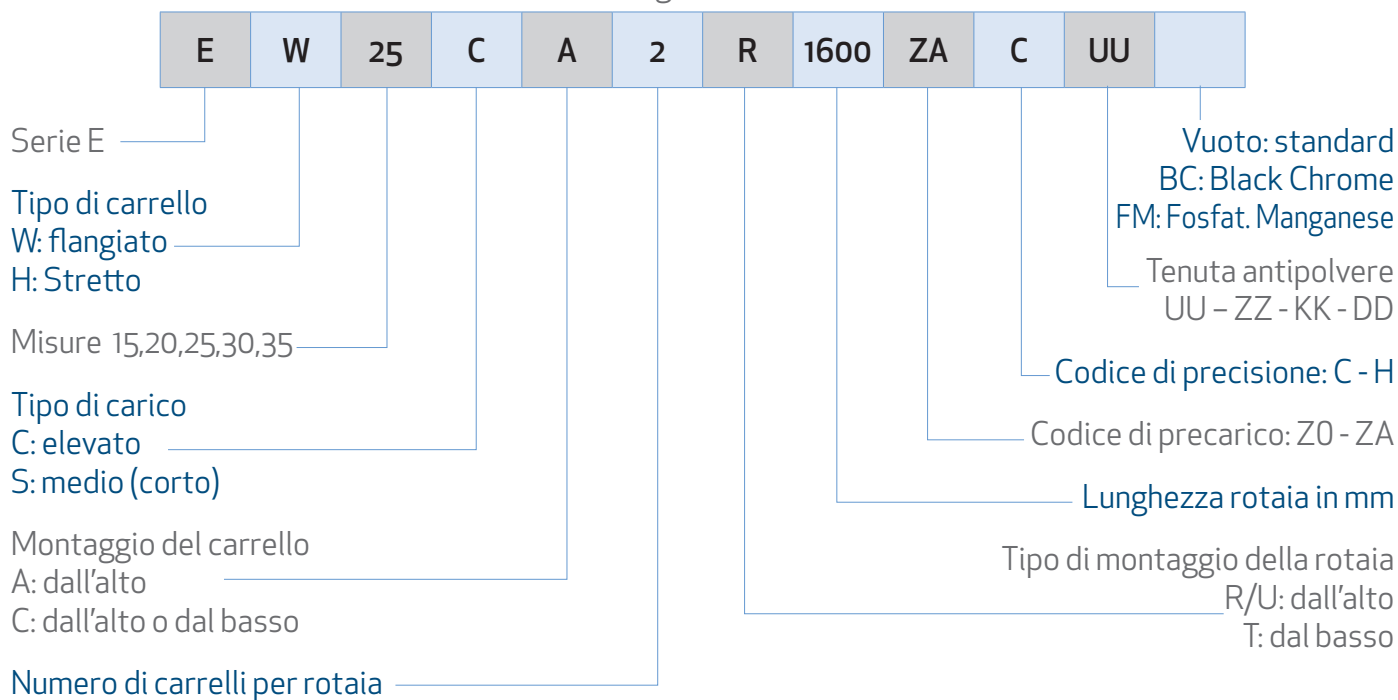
| E | W | 25 | C | A | 2 | R | 1600 | ZA | C | UU | |
|---|---|---|---|---|---|---|---|---|---|---|---|

Serie E

Tipo di carrello
W: flangiato
H: Stretto

Misure 15,20,25,30,35

Tipo di carico
C: elevato
S: medio (corto)

Montaggio del carrello
A: dall'alto
C: dall'alto o dal basso

Numero di carrelli per rotaia

Vuoto: standard
BC: Black Chrome
FM: Fosfat. Manganese

Tenuta antipolvere
UU – ZZ - KK - DD

Codice di precisione: C - H

Codice di precarico: Z0 - ZA

Lunghezza rotaia in mm

Tipo di montaggio della rotaia
R/U: dall'alto
T: dal basso